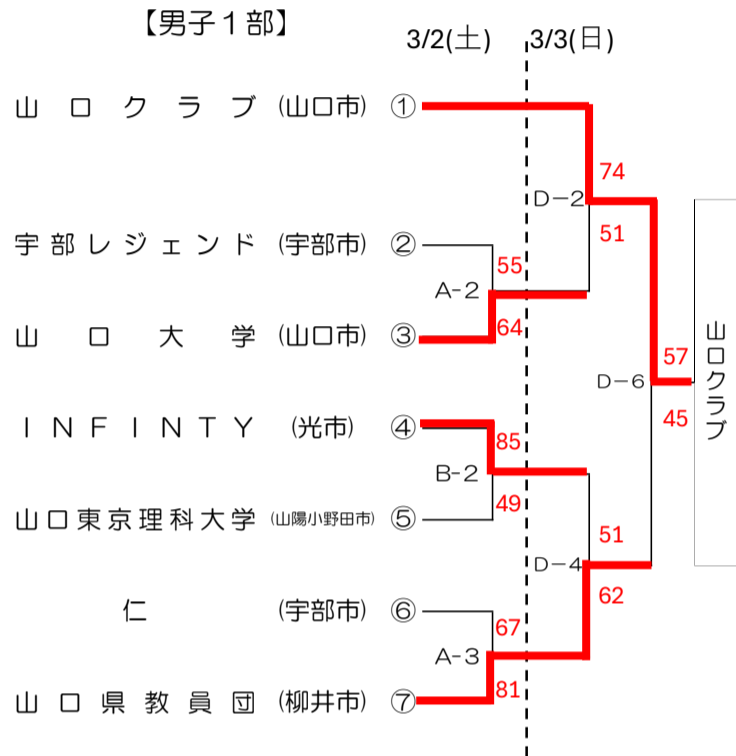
【男子１部】

3/2(土)　3/3(日)

山ロクラブ (山口市) ①

宇部レジェンド (宇部市) ②

山口大学 (山口市) ③

INFINTY (光市) ④

山口東京理科大学 (山陽小野田市) ⑤

仁 (宇部市) ⑥

山口県教員団 (柳井市) ⑦

A-2 55 64

B-2 85 49

A-3 67 81

D-2 74 51

D-4 51 62

D-6 57 45

山口クラブ